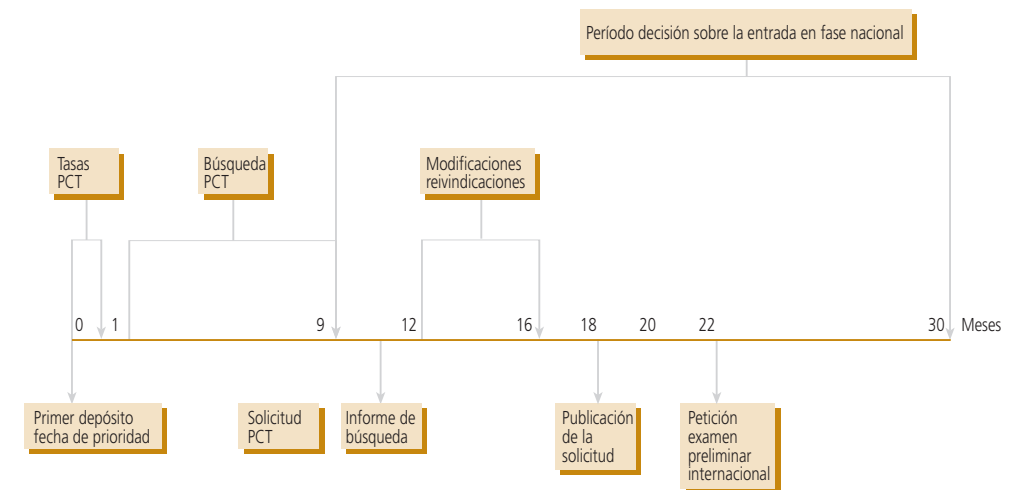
Período decisión sobre la entrada en fase nacional

Tasas PCT

Búsqueda PCT

Modificaciones reivindicaciones

0 1 9 12 16 18 20 22 30 Meses

Primer depósito fecha de prioridad

Solicitud PCT

Informe de búsqueda

Publicación de la solicitud

Petición examen preliminar internacional